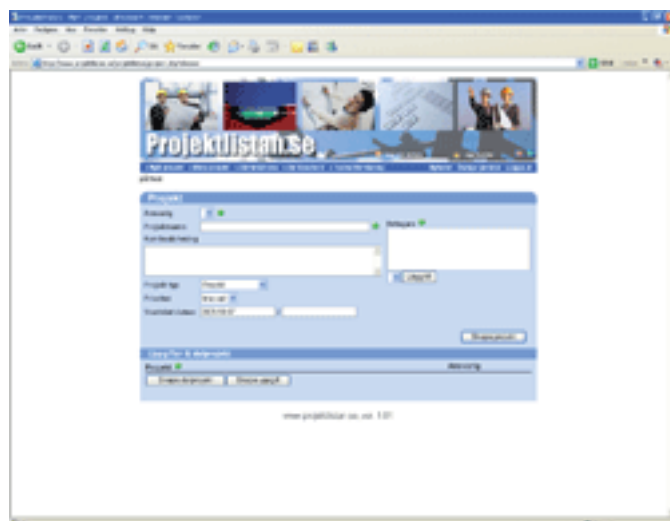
Projektlistan.se

Projekt

Ansvarig

Projektnamn

Deltagare

Kort beskrivning

Projekt typ

Prioritet

Start/slut datum

Lägg till

Skapa projekt

Ansvarig

Skapa delprojekt

Skapa uppgift

www.projektlistan.se ver. 1.01